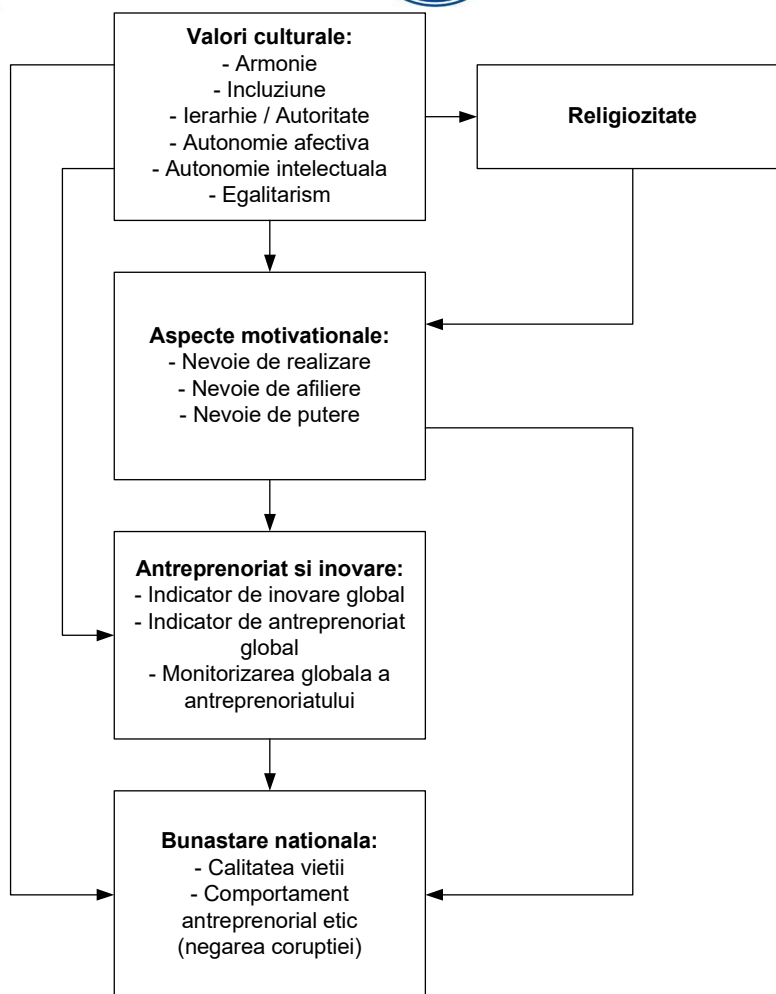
**Valori culturale:**
- Armonie
- Incluziune
- Ierarhie / Autoritate
- Autonomie afectiva
- Autonomie intelectuala
- Egalitarism

**Religiozitate**

**Aspecte motivationale:**
- Nevoie de realizare
- Nevoie de afiliere
- Nevoie de putere

**Antreprenoriat si inovare:**
- Indicator de inovare global
- Indicator de antreprenoriat global
- Monitorizarea globala a antreprenoriatului

**Bunastare nationala:**
- Calitatea vietii
- Comportament antreprenorial etic (negarea coruptiei)